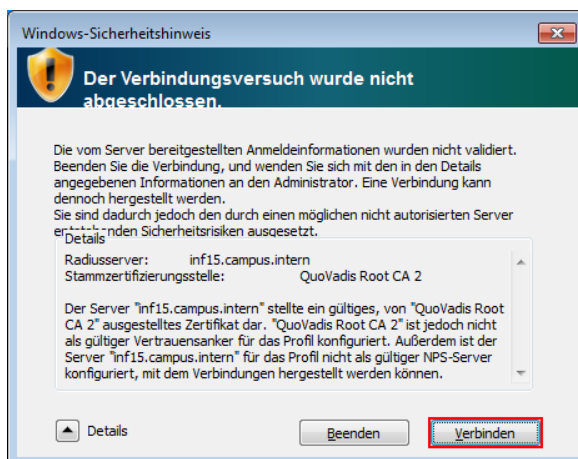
Windows-Sicherheitshinweis

Der Verbindungsversuch wurde nicht abgeschlossen.

Die vom Server bereitgestellten Anmeldeinformationen wurden nicht validiert. Beenden Sie die Verbindung, und wenden Sie sich mit den in den Details angegebenen Informationen an den Administrator. Eine Verbindung kann dennoch hergestellt werden.
Sie sind dadurch jedoch den durch einen möglichen nicht autorisierten Server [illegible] Sicherheitsrisiken ausgesetzt.

Details

Radiusserver: inf15.campus.intern
Stammzertifizierungsstelle: QuoVadis Root CA 2

Der Server "inf15.campus.intern" stellte ein gültiges, von "QuoVadis Root CA 2" ausgestelltes Zertifikat dar. "QuoVadis Root CA 2" ist jedoch nicht als gültiger Vertrauensanker für das Profil konfiguriert. Außerdem ist der Server "inf15.campus.intern" für das Profil nicht als gültiger NPS-Server konfiguriert, mit dem Verbindungen hergestellt werden können.

Details

Beenden

Verbinden